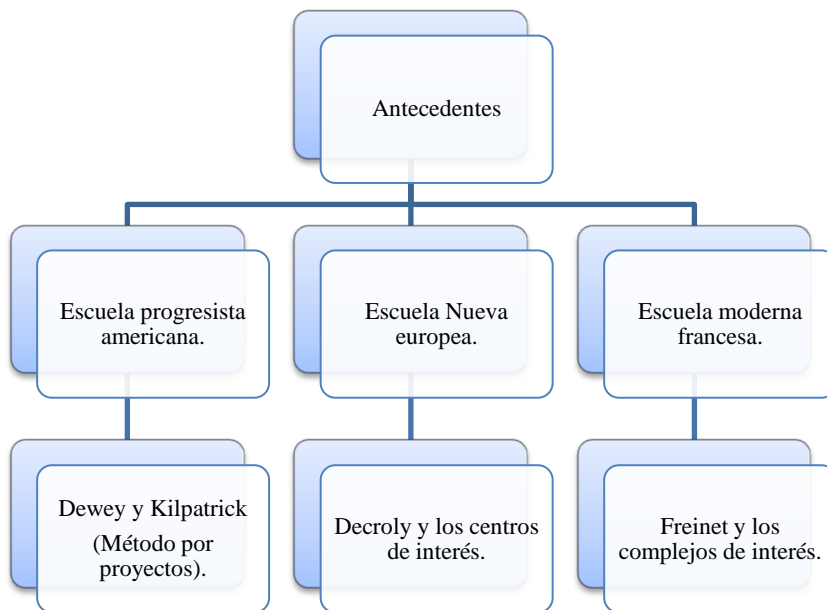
Antecedentes

Escuela progresista americana.

Escuela Nueva europea.

Escuela moderna francesa.

Dewey y Kilpatrick (Método por proyectos).

Decroly y los centros de interés.

Freinet y los complejos de interés.